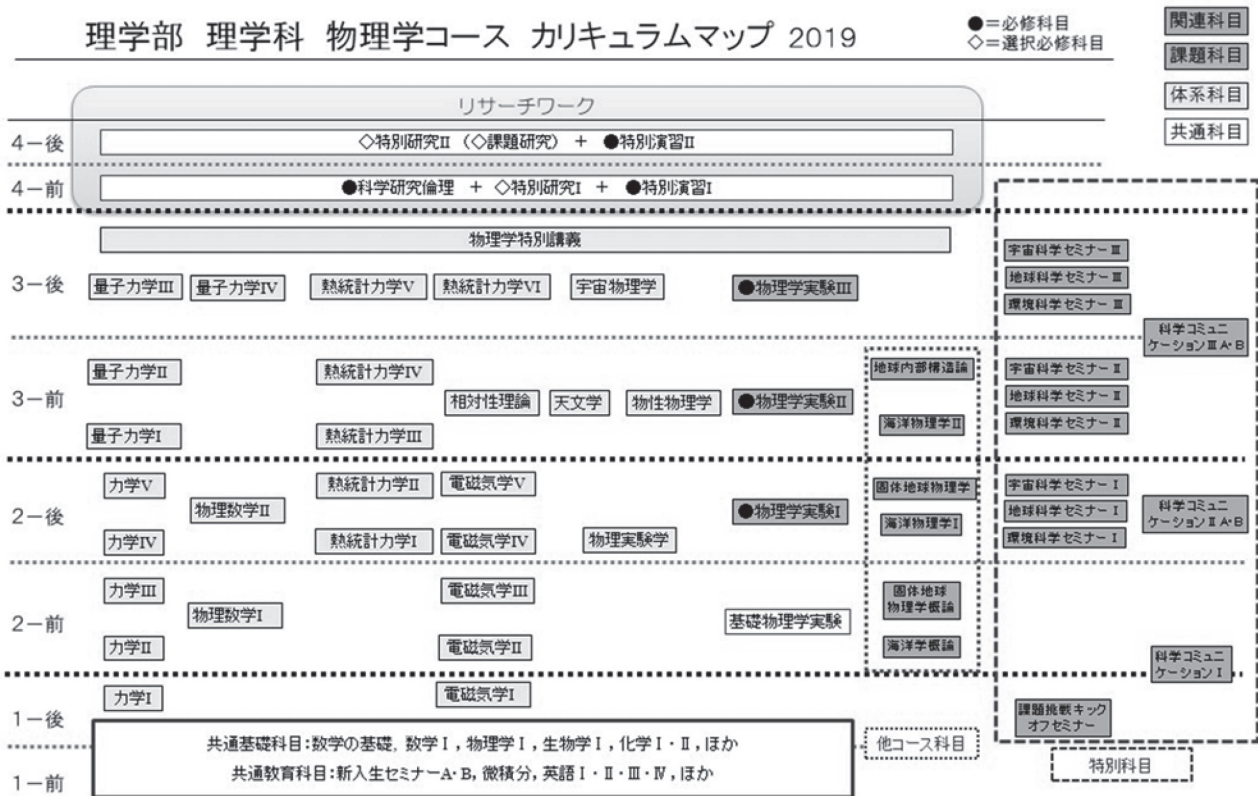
理学部 理学科 物理学コース カリキュラムマップ 2019

●=必修科目
◇=選択必修科目

関連科目
課題科目
体系科目
共通科目

リサーチワーク

4−後
◇特別研究II（◇課題研究） + ●特別演習II

4−前
●科学研究倫理 + ◇特別研究I + ●特別演習I

物理学特別講義

3−後
量子力学III 量子力学IV 熱統計力学V 熱統計力学VI 宇宙物理学 ●物理学実験III

宇宙科学セミナーIII
地球科学セミナーIII
環境科学セミナーIII
科学コミュニケーションIII A・B

3−前
量子力学II 熱統計力学IV
相対性理論 天文学 物性物理学 ●物理学実験II
量子力学I 熱統計力学III
地球内部構造論
海洋物理学II
宇宙科学セミナーII
地球科学セミナーII
環境科学セミナーII

2−後
力学V 熱統計力学II 電磁気学V
物理数学II
●物理学実験I
力学IV 熱統計力学I 電磁気学IV 物理実験学
固体地球物理学
海洋物理学I
宇宙科学セミナーI
地球科学セミナーI
環境科学セミナーI
科学コミュニケーションII A・B

2−前
力学III 電磁気学III
物理数学I
基礎物理学実験
力学II 電磁気学II
固体地球物理学概論
海洋学概論
科学コミュニケーションI

1−後
力学I 電磁気学I
課題挑戦キックオフセミナー

共通基礎科目：数学の基礎，数学I，物理学I，生物学I，化学I・II，ほか
共通教育科目：新入生セミナーA・B，微積分，英語I・II・III・IV，ほか

他コース科目

1−前

特別科目